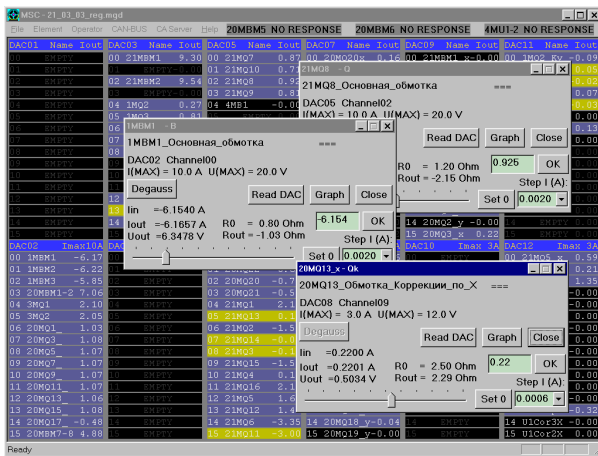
MSC - 21_03_03_reg.mgd

File Element Operator CAN-BUS CA Server Help 20MBM5 NO RESPONSE 20MBM6 NO RESPONSE 4MU1-2 NO RESPONSE

DAC01 Name Iout
10 EMPTY
11 EMPTY
12 EMPTY
13 EMPTY
14 EMPTY
15 EMPTY

DAC03 Name Iout
00 21MBM1 9.30
01 EMPTY
02 21MBM2 9.54
03 EMPTY
04 1MQ2 0.27
05 1MQ2 0.00

DAC05 Name Iout
00 21MQ7 0.87
01 21MQ10 0.77
02 21MQ8 0.9
03 21MQ9
04 4MB1 0.00
05 EMPTY

DAC07 Name Iout
00 20MQ20x 0.16

DAC09 Name Iout
00 21MBM1_x-0.00

DAC11 Name Iout
00 1MQ2_Ky -0.09

21MQ8 - Q
21MQ8_Основная_обмотка ===
DAC05 Channel02
I(MAX) = 10.0 A U(MAX) = 20.0 V
Read DAC Graph Close
R0 = 1.20 Ohm
Rout = -2.15 Ohm
0.925 OK
Step I (A):
Set 0 0.0020

1MBM1 - B
1MBM1_Основная_обмотка ===
DAC02 Channel00
I(MAX) = 10.0 A U(MAX) = 20.0 V
Degauss
Read DAC Graph Close
Iin = -6.1540 A
Iout = -6.1657 A
Uout = 6.3478 V
R0 = 0.80 Ohm
Rout = -1.03 Ohm
-6.154 OK
Step I (A):
Set 0 0.0020

DAC02 Imax10A
00 1MBM1 -6.17
01 1MBM2 -6.22
02 1MBM3 -5.85
03 20MBM1-2 7.06
04 3MQ1 2.10
05 3MQ2 2.15
06 20MQ1_ 1.03
07 20MQ3_ 1.08
08 20MQ5_ 1.07
09 20MQ7_ 1.06
10 20MQ9_ 1.07
11 20MQ11_ 1.07
12 20MQ13_ 1.06
13 20MQ15_ 1.08
14 20MQ17_ -4.67
15 20MBM7-8 4.88

14 20MQ2_y -0.00
15 20MQ3_x 0.22
DAC10 Imax 3A
DAC12 Imax 3A

20MQ13_x - Ok
20MQ13_Обмотка_Коррекции_по_X ===
DAC08 Channel09
I(MAX) = 3.0 A U(MAX) = 12.0 V
Degauss
Read DAC Graph Close
Iin = 0.2200 A
Iout = 0.2201 A
Uout = 0.5034 V
R0 = 2.50 Ohm
Rout = 2.29 Ohm
0.22 OK
Step I (A):
Set 0 0.0006

DAC06
00 21MQ14
01 21MQ20 -0.7
02 20MQ21 -0.5
03 EMPTY
04 21MQ21 2.01
05 21MQ13 0.1
06 EMPTY
07 21MQ14 -0.0
08 21MQ3 -0.0
09 21MQ15
10 21MQ4 0.0
11 21MQ16
12 21MQ5 1.6
13 21MQ17
14 21MQ6 -3.35
15 21MQ11 -3.00

14 20MQ18_y -0.04
15 20MQ19_y -0.00
14 EMPTY
15 EMPTY
14 U1Cor3X -0.00
15 U1Cor3X 0.00

Ready